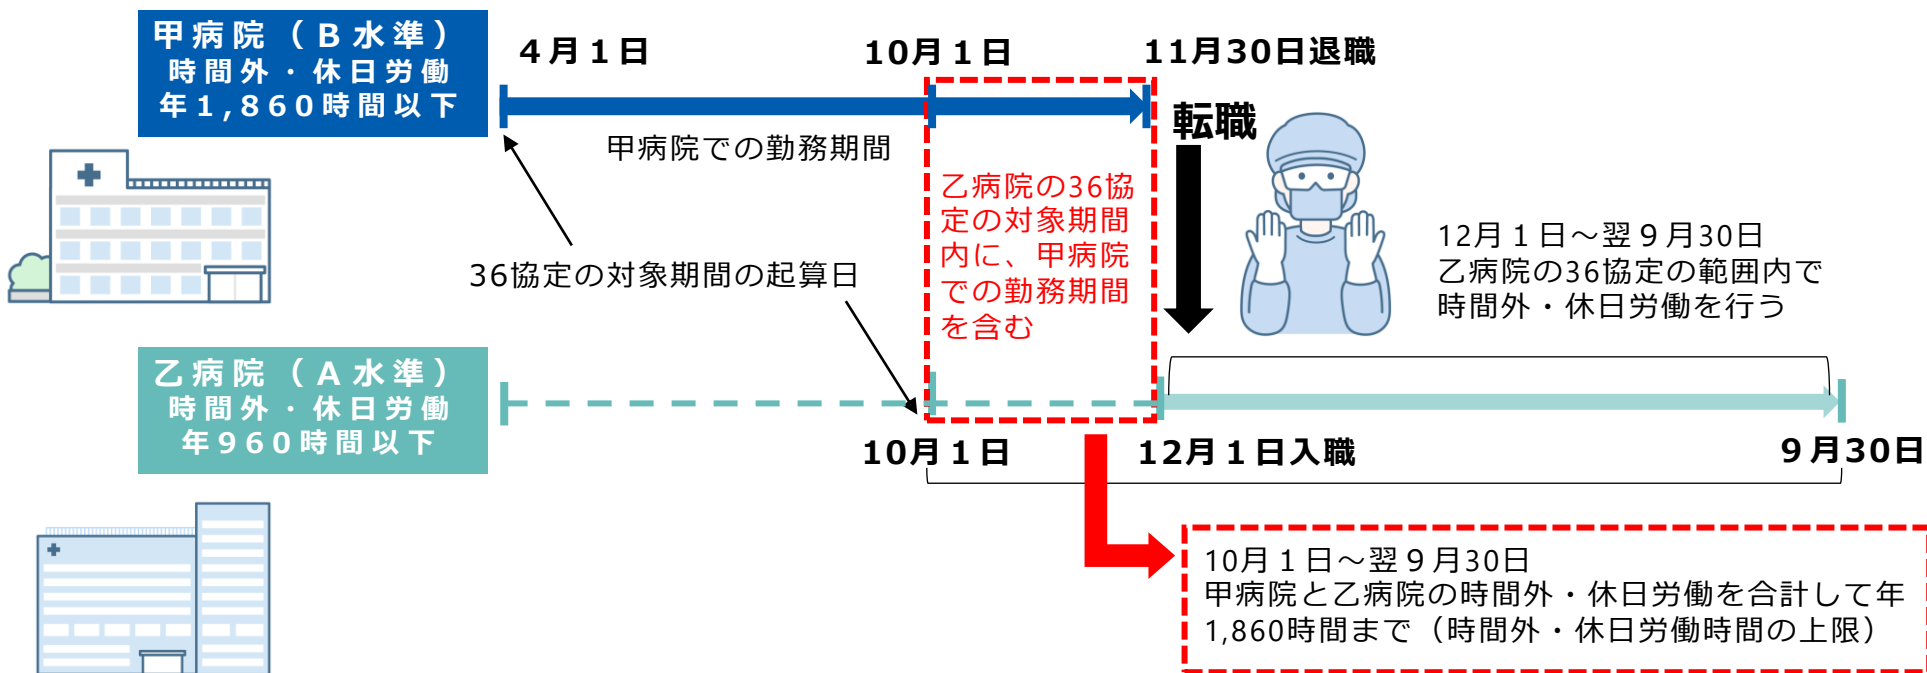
甲病院（B水準）
時間外・休日労働
年1,860時間以下

4月1日

10月1日

11月30日退職

甲病院での勤務期間

転職

乙病院の36協定の対象期間内に、甲病院での勤務期間を含む

36協定の対象期間の起算日

12月１日～翌９月30日
乙病院の36協定の範囲内で
時間外・休日労働を行う

乙病院（A水準）
時間外・休日労働
年960時間以下

10月1日

12月1日入職

9月30日

10月１日～翌９月30日
甲病院と乙病院の時間外・休日労働を合計して年
1,860時間まで（時間外・休日労働時間の上限）